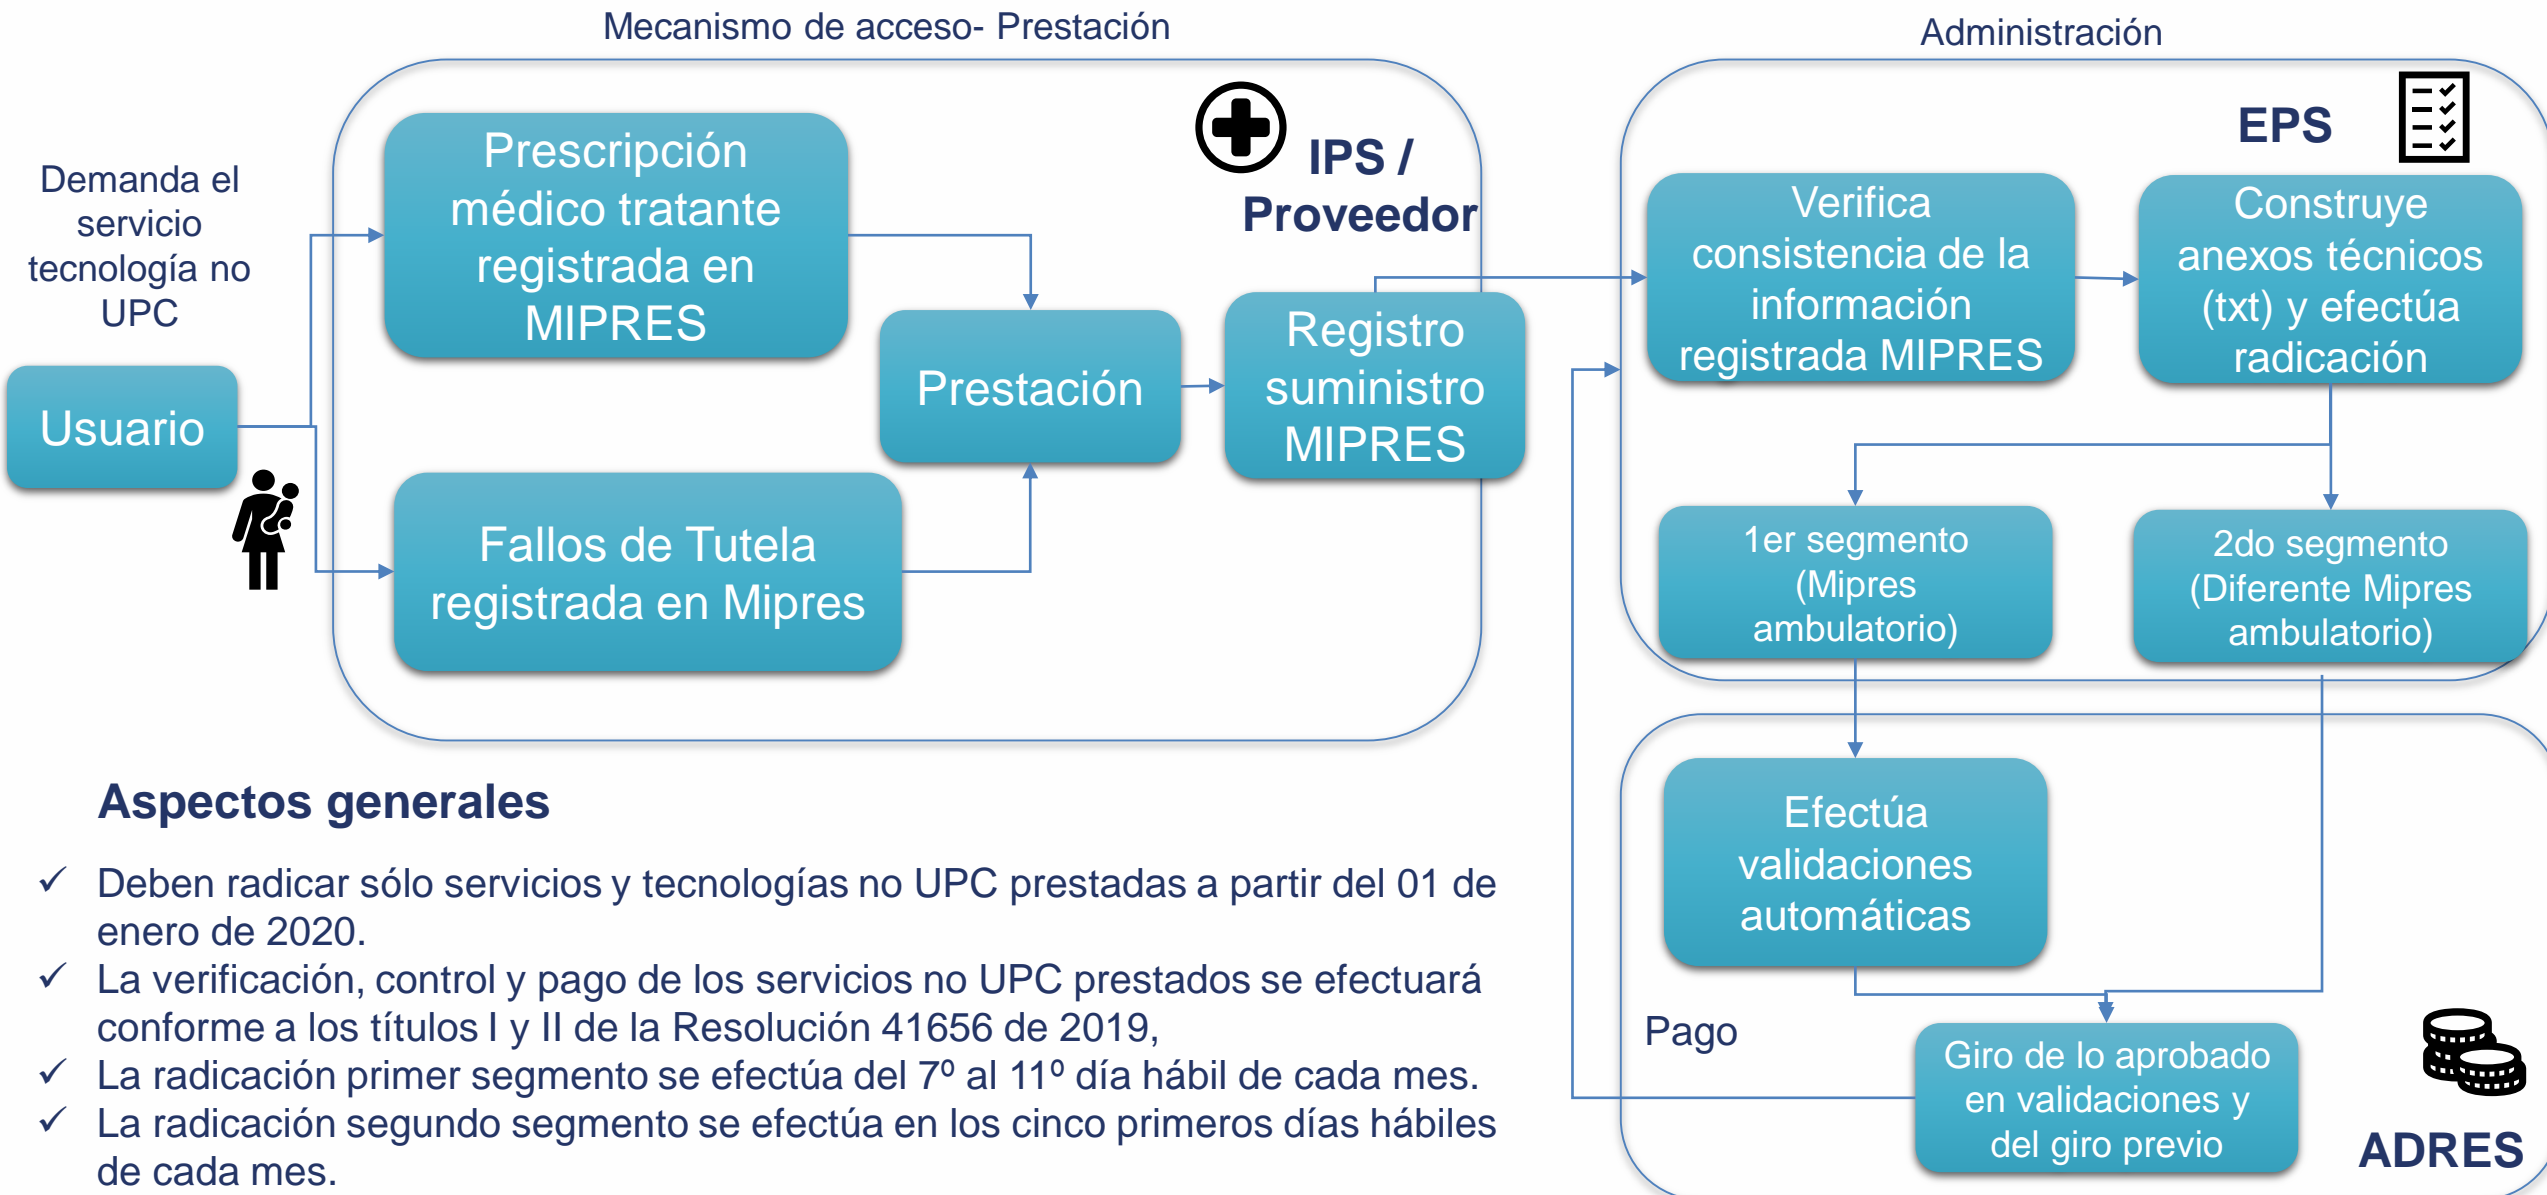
Mecanismo de acceso- Prestación

Administración

Demanda el servicio tecnología no UPC

Usuario

Prescripción médico tratante registrada en MIPRES

Fallos de Tutela registrada en Mipres

Prestación

IPS / Proveedor

Registro suministro MIPRES

EPS

Verifica consistencia de la información registrada MIPRES

Construye anexos técnicos (txt) y efectúa radicación

1er segmento (Mipres ambulatorio)

2do segmento (Diferente Mipres ambulatorio)

Efectúa validaciones automáticas

Pago

Giro de lo aprobado en validaciones y del giro previo

ADRES

Aspectos generales

✓ Deben radicar sólo servicios y tecnologías no UPC prestadas a partir del 01 de enero de 2020.
✓ La verificación, control y pago de los servicios no UPC prestados se efectuará conforme a los títulos I y II de la Resolución 41656 de 2019,
✓ La radicación primer segmento se efectúa del 7º al 11º día hábil de cada mes.
✓ La radicación segundo segmento se efectúa en los cinco primeros días hábiles de cada mes.